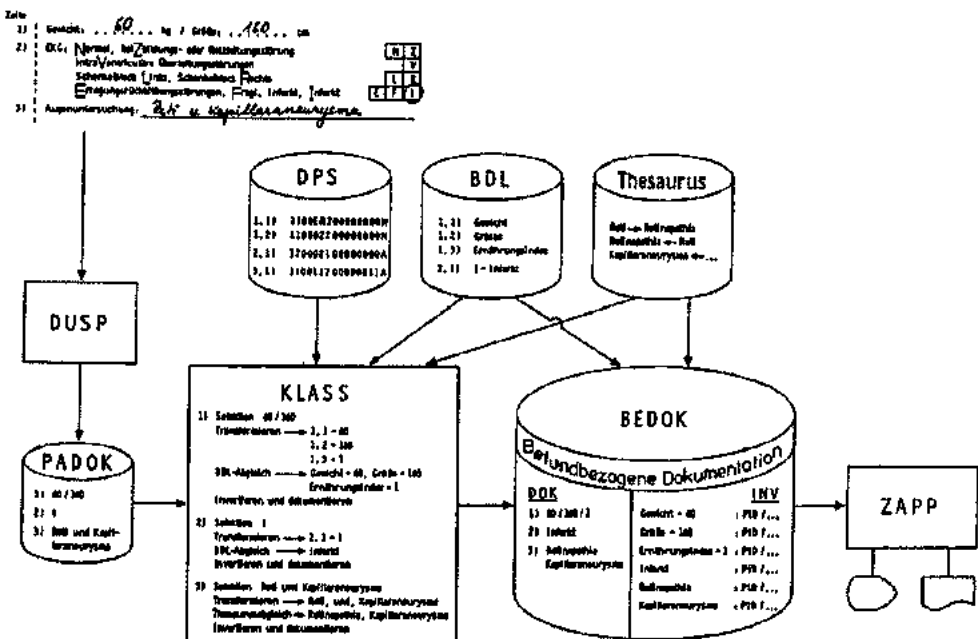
Zeile

1) Gewicht: ..60.... kg / Größe: ..160... cm

2) EKG: Normal, Reizbildungs- oder Reizleitungsstörung, Intraventriculäre Überleitungsstörungen, Schenkelblock Links, Schenkelblock Rechts, Erregungsrückbildungsstörungen, Frisch, Infarkt, Infarkt

| N | Z |
|---|---|
|   | V |
|   | L | R |
| E | F | I |

3) Augenuntersuchung: Rdi u. Kapillaraneurysma

DPS

1,1) 310DER2000000000N
1,2) 320DER2000000000N
2,1) 320002100000000A
3,1) 310012000000011A

BDL

1,1) Gewicht
1,2) Grösse
1,3) Ernährungsindex
2,1) I - Infarkt

Thesaurus

Rdi → Retinopathie
Retinopathie → Rdi
Kapillaraneurysma ←...

DUSP

PADOK

1) 60 / 160
2) I
3) Rdi und Kapillaraneurysma

KLASS

1) Schablone 60 / 160
Transformieren ——→ 1,1 = 60
1,2 = 160
1,3 = 1
BDL-Abgleich ——→ Gewicht = 60, Grösse = 160
Ernährungsindex = 1
Invertieren und dokumentieren

2) Schablone I
Transformieren ——→ 2,1 = I
BDL-Abgleich ——→ Infarkt
Invertieren und dokumentieren

3) Schablone Rdi und Kapillaraneurysma
Transformieren ——→ Rdi, und, Kapillaraneurysma
Thesaurusabgleich → Retinopathie, Kapillaraneurysma
Invertieren und dokumentieren

BEDOK

Befundbezogene Dokumentation

DOK

1) 60 / 160 / 1
2) Infarkt
3) Retinopathie Kapillaraneurysma

INV

Gewicht = 60 ; PID /...
Grösse = 160 ; PID /...
Ernährungsindex = 1 ; PID /...
Infarkt ; PID /...
Retinopathie ; PID /...
Kapillaraneurysma ; PID /...

ZAPP